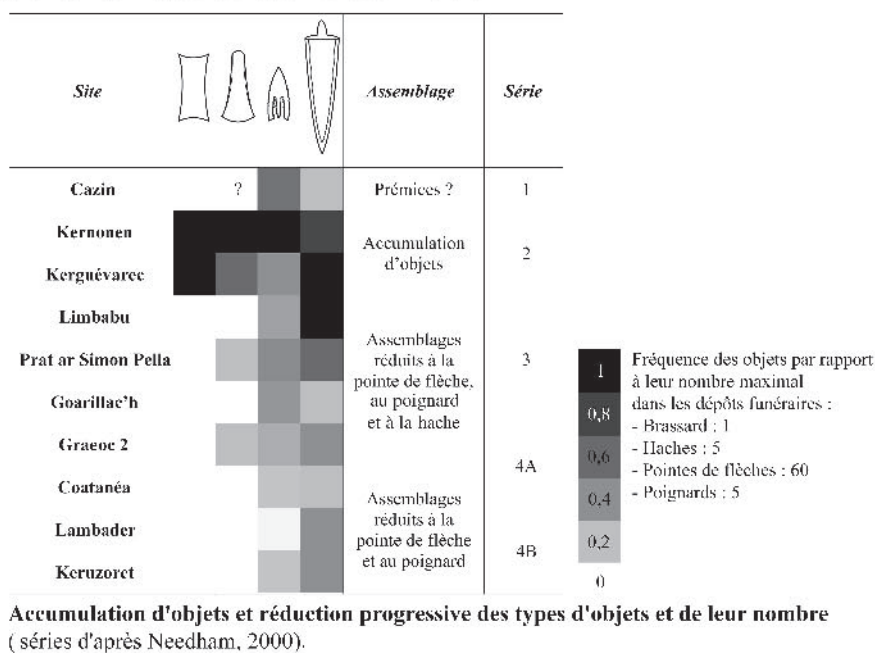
| Site | | | | | Assemblage | Série |
|---|---|---|---|---|---|---|
| Cazin | | ? | | | Prémices ? | 1 |
| Kernonen | | | | | Accumulation d'objets | 2 |
| Kerguévarec | | | | | | |
| Limbabu | | | | | Assemblages réduits à la pointe de flèche, au poignard et à la hache | |
| Prat ar Simon Pella | | | | | | 3 |
| Goarillac'h | | | | | | |
| Graeoc 2 | | | | | | |
| Coatanéa | | | | | Assemblages réduits à la pointe de flèche et au poignard | 4A |
| Lambader | | | | | | 4B |
| Keruzoret | | | | | | |

1
0,8
0,6
0,4
0,2
0

Fréquence des objets par rapport à leur nombre maximal dans les dépôts funéraires :
- Brassard : 1
- Haches : 5
- Pointes de flèches : 60
- Poignards : 5

Accumulation d'objets et réduction progressive des types d'objets et de leur nombre ( séries d'après Needham, 2000).